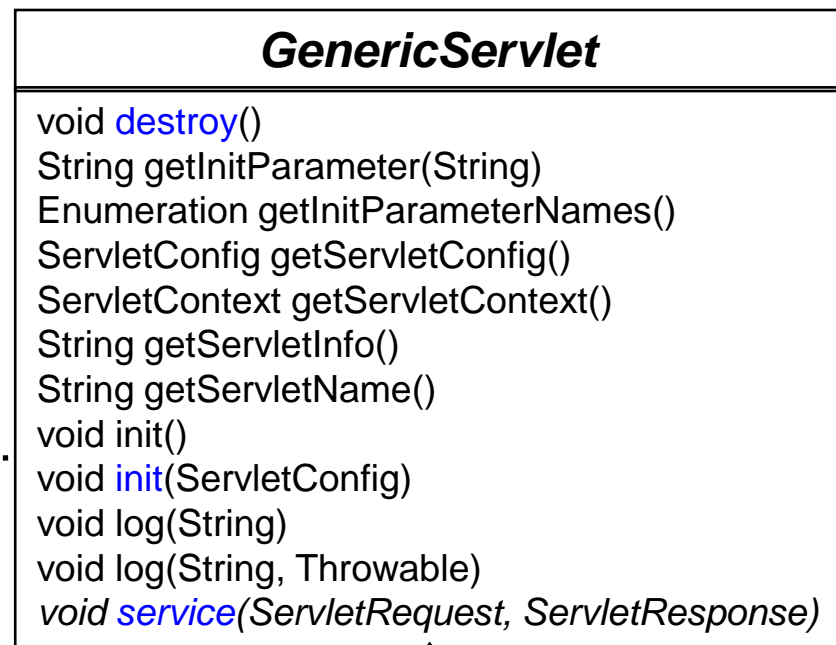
GenericServlet

void destroy()
String getInitParameter(String)
Enumeration getInitParameterNames()
ServletConfig getServletConfig()
ServletContext getServletContext()
String getServletInfo()
String getServletName()
void init()
void init(ServletConfig)
void log(String)
void log(String, Throwable)
void service(ServletRequest, ServletResponse)